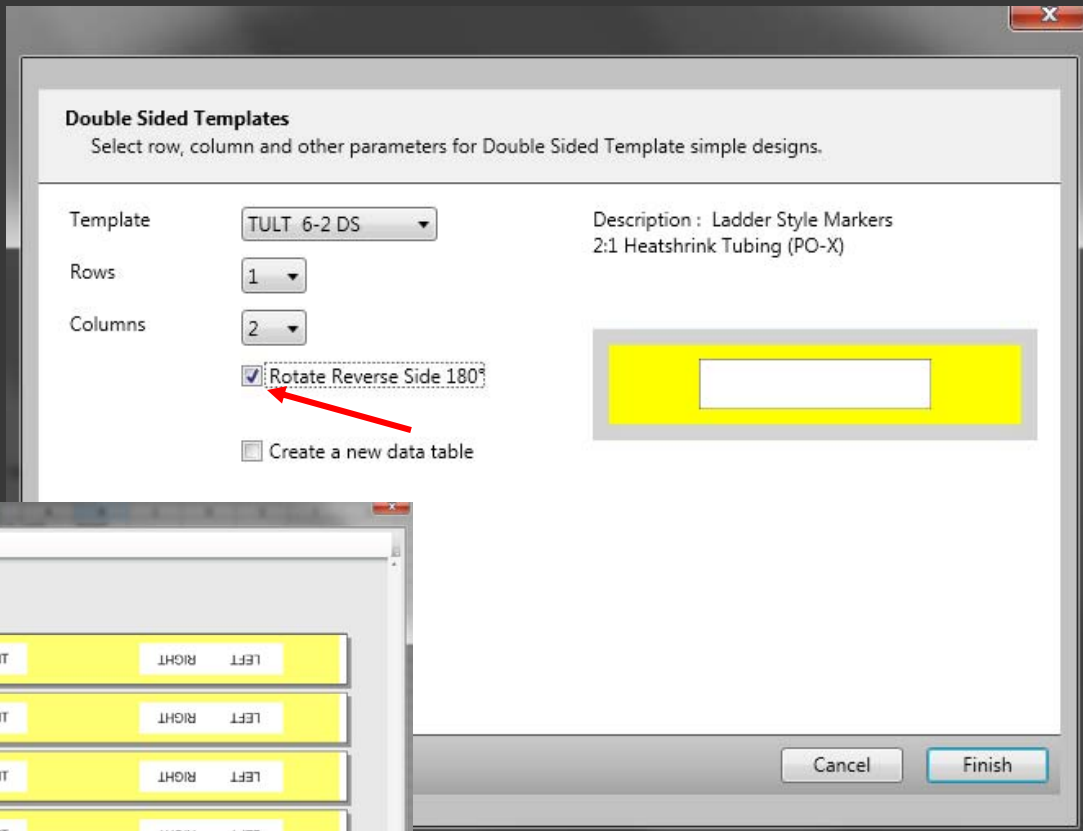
Double Sided Templates

Select row, column and other parameters for Double Sided Template simple designs.

Template TULT 6-2 DS

Rows 1

Columns 2

Rotate Reverse Side 180°

Create a new data table

Description : Ladder Style Markers
2:1 Heatshrink Tubing (PO-X)

RIGHT LEFT

RIGHT LEFT

RIGHT LEFT

Cancel

Finish